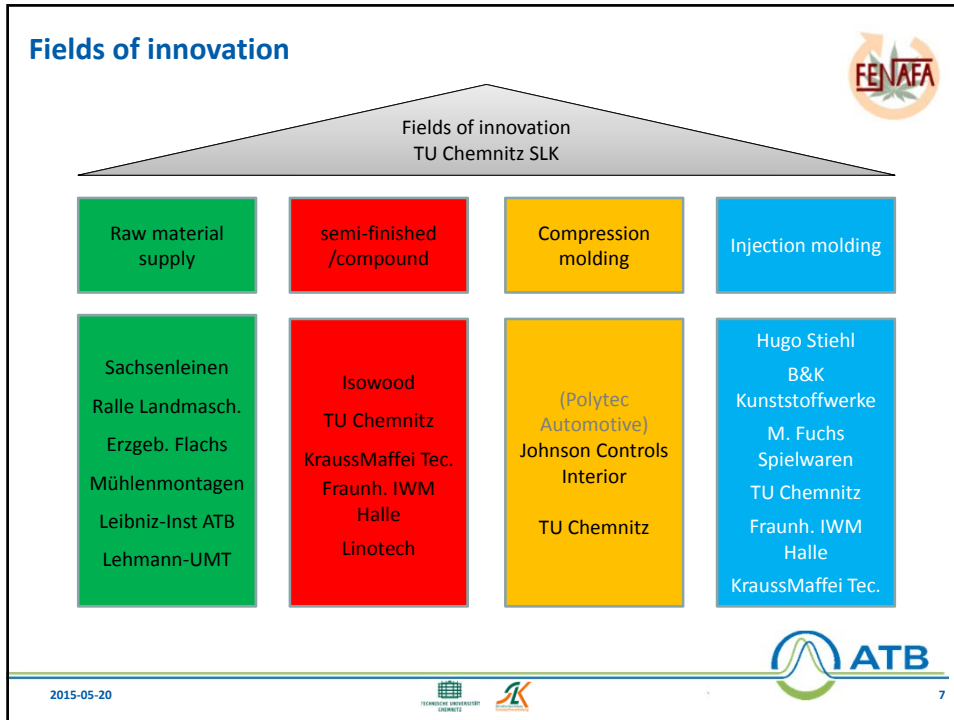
Fields of innovation

FENAFA

Fields of innovation
TU Chemnitz SLK

Raw material supply

semi-finished /compound

Compression molding

Injection molding

Sachsenleinen

Ralle Landmasch.

Erzgeb. Flachs

Mühlenmontagen

Leibniz-Inst ATB

Lehmann-UMT

Isowood

TU Chemnitz

KraussMaffei Tec.

Fraunh. IWM Halle

Linotech

(Polytec Automotive)

Johnson Controls Interior

TU Chemnitz

Hugo Stiehl

B&K Kunststoffwerke

M. Fuchs Spielwaren

TU Chemnitz

Fraunh. IWM Halle

KraussMaffei Tec.

ATB

2015-05-20

TECHNISCHE UNIVERSITÄT CHEMNITZ

SK

7